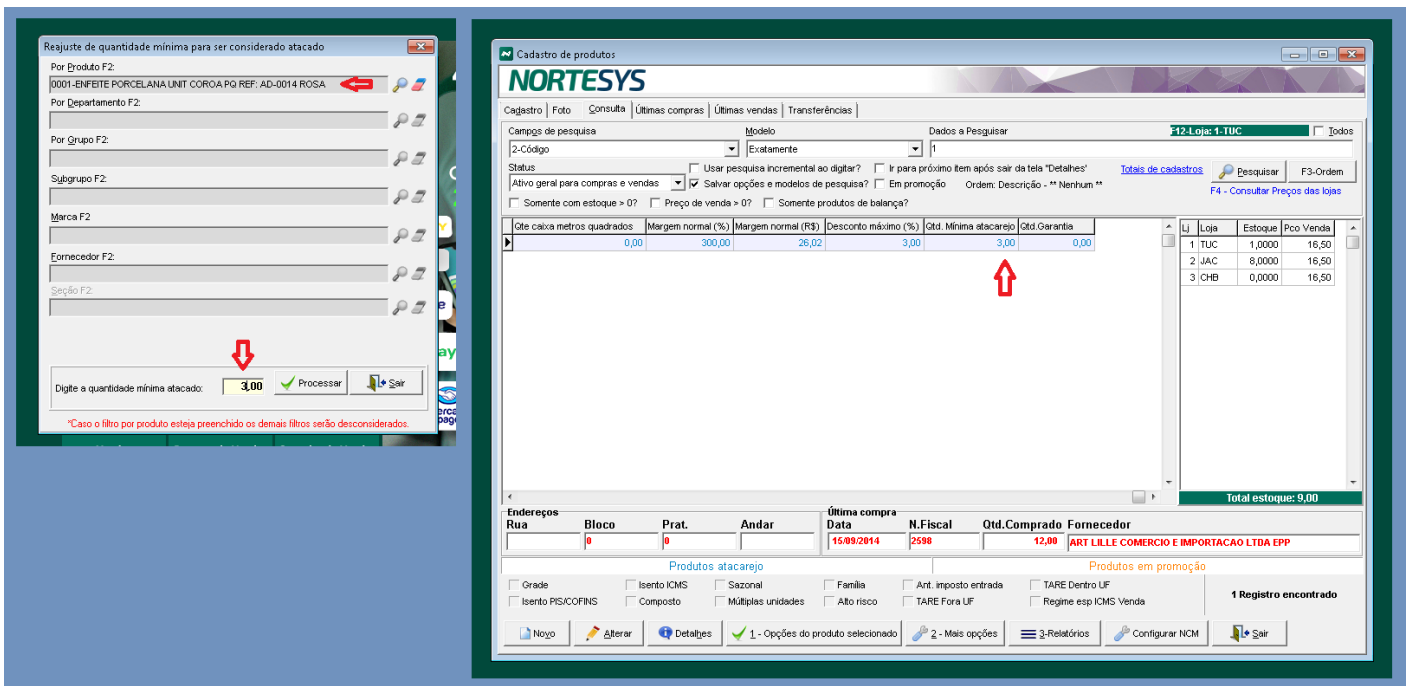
Reajuste de quantidade mínima para ser considerado atacado

Por Produto F2:
0001-ENFEITE PORCELANA UNIT COROA PQ REF: AD-0014 ROSA
Por Departamento F2:
Por Grupo F2:
Subgrupo F2:
Marca F2
Fornecedor F2:
Seção F2:

Digite a quantidade mínima atacado: 3,00
Processar
Sair

*Caso o filtro por produto esteja preenchido os demais filtros serão desconsiderados.

Cadastro de produtos
NORTESYS

Cadastro | Foto | Consulta | Últimas compras | Últimas vendas | Transferências

Campos de pesquisa: 2-Código
Modelo: Exatamente
Dados a Pesquisar: 1
F12-Loja: 1-TUC
Todos
Status: Ativo geral para compras e vendas
Usar pesquisa incremental ao digitar?
Ir para próximo item após sair da tela "Detalhes"
Totais de cadastros
Pesquisar
F3-Ordem
Salvar opções e modelos de pesquisa?
Em promoção
Ordem: Descrição - ** Nenhum **
F4 - Consultar Preços das lojas
Somente com estoque > 0?
Preço de venda > 0?
Somente produtos de balança?

| Qte caixa metros quadrados | Margem normal (%) | Margem normal (R$) | Desconto máximo (%) | Qtd. Mínima atacarejo | Qtd.Garantia |
|---|---|---|---|---|---|
| 0,00 | 300,00 | 26,02 | 3,00 | 3,00 | 0,00 |

| Lj | Loja | Estoque | Pco Venda |
|---|---|---|---|
| 1 | TUC | 1,0000 | 16,50 |
| 2 | JAC | 8,0000 | 16,50 |
| 3 | CHB | 0,0000 | 16,50 |

Total estoque: 9,00

Endereços
Rua | Bloco | Prat. | Andar
0 | 0

Última compra
Data: 15/09/2014
N.Fiscal: 2598
Qtd.Comprado: 12,00
Fornecedor: ART LILLE COMERCIO E IMPORTACAO LTDA EPP

Produtos atacarejo
Produtos em promoção

Grade
Isento ICMS
Sazonal
Família
Ant. imposto entrada
TARE Dentro UF
Isento PIS/COFINS
Composto
Múltiplas unidades
Alto risco
TARE Fora UF
Regime esp ICMS Venda

1 Registro encontrado

Novo | Alterar | Detalhes | 1 - Opções do produto selecionado | 2 - Mais opções | 3-Relatórios | Configurar NCM | Sair